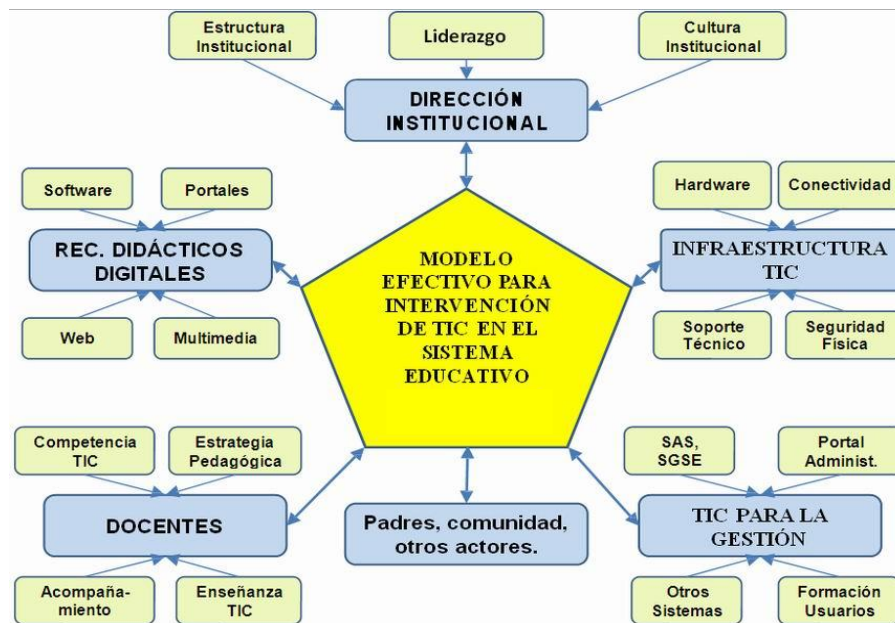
Estructura Institucional

Liderazgo

Cultura Institucional

DIRECCIÓN INSTITUCIONAL

Software

Portales

REC. DIDÁCTICOS DIGITALES

Web

Multimedia

MODELO EFECTIVO PARA INTERVENCIÓN DE TIC EN EL SISTEMA EDUCATIVO

Hardware

Conectividad

INFRAESTRUCTURA TIC

Soporte Técnico

Seguridad Física

Competencia TIC

Estrategia Pedagógica

DOCENTES

Acompañamiento

Enseñanza TIC

Padres, comunidad, otros actores.

SAS, SGSE

Portal Administ.

TIC PARA LA GESTIÓN

Otros Sistemas

Formación Usuarios